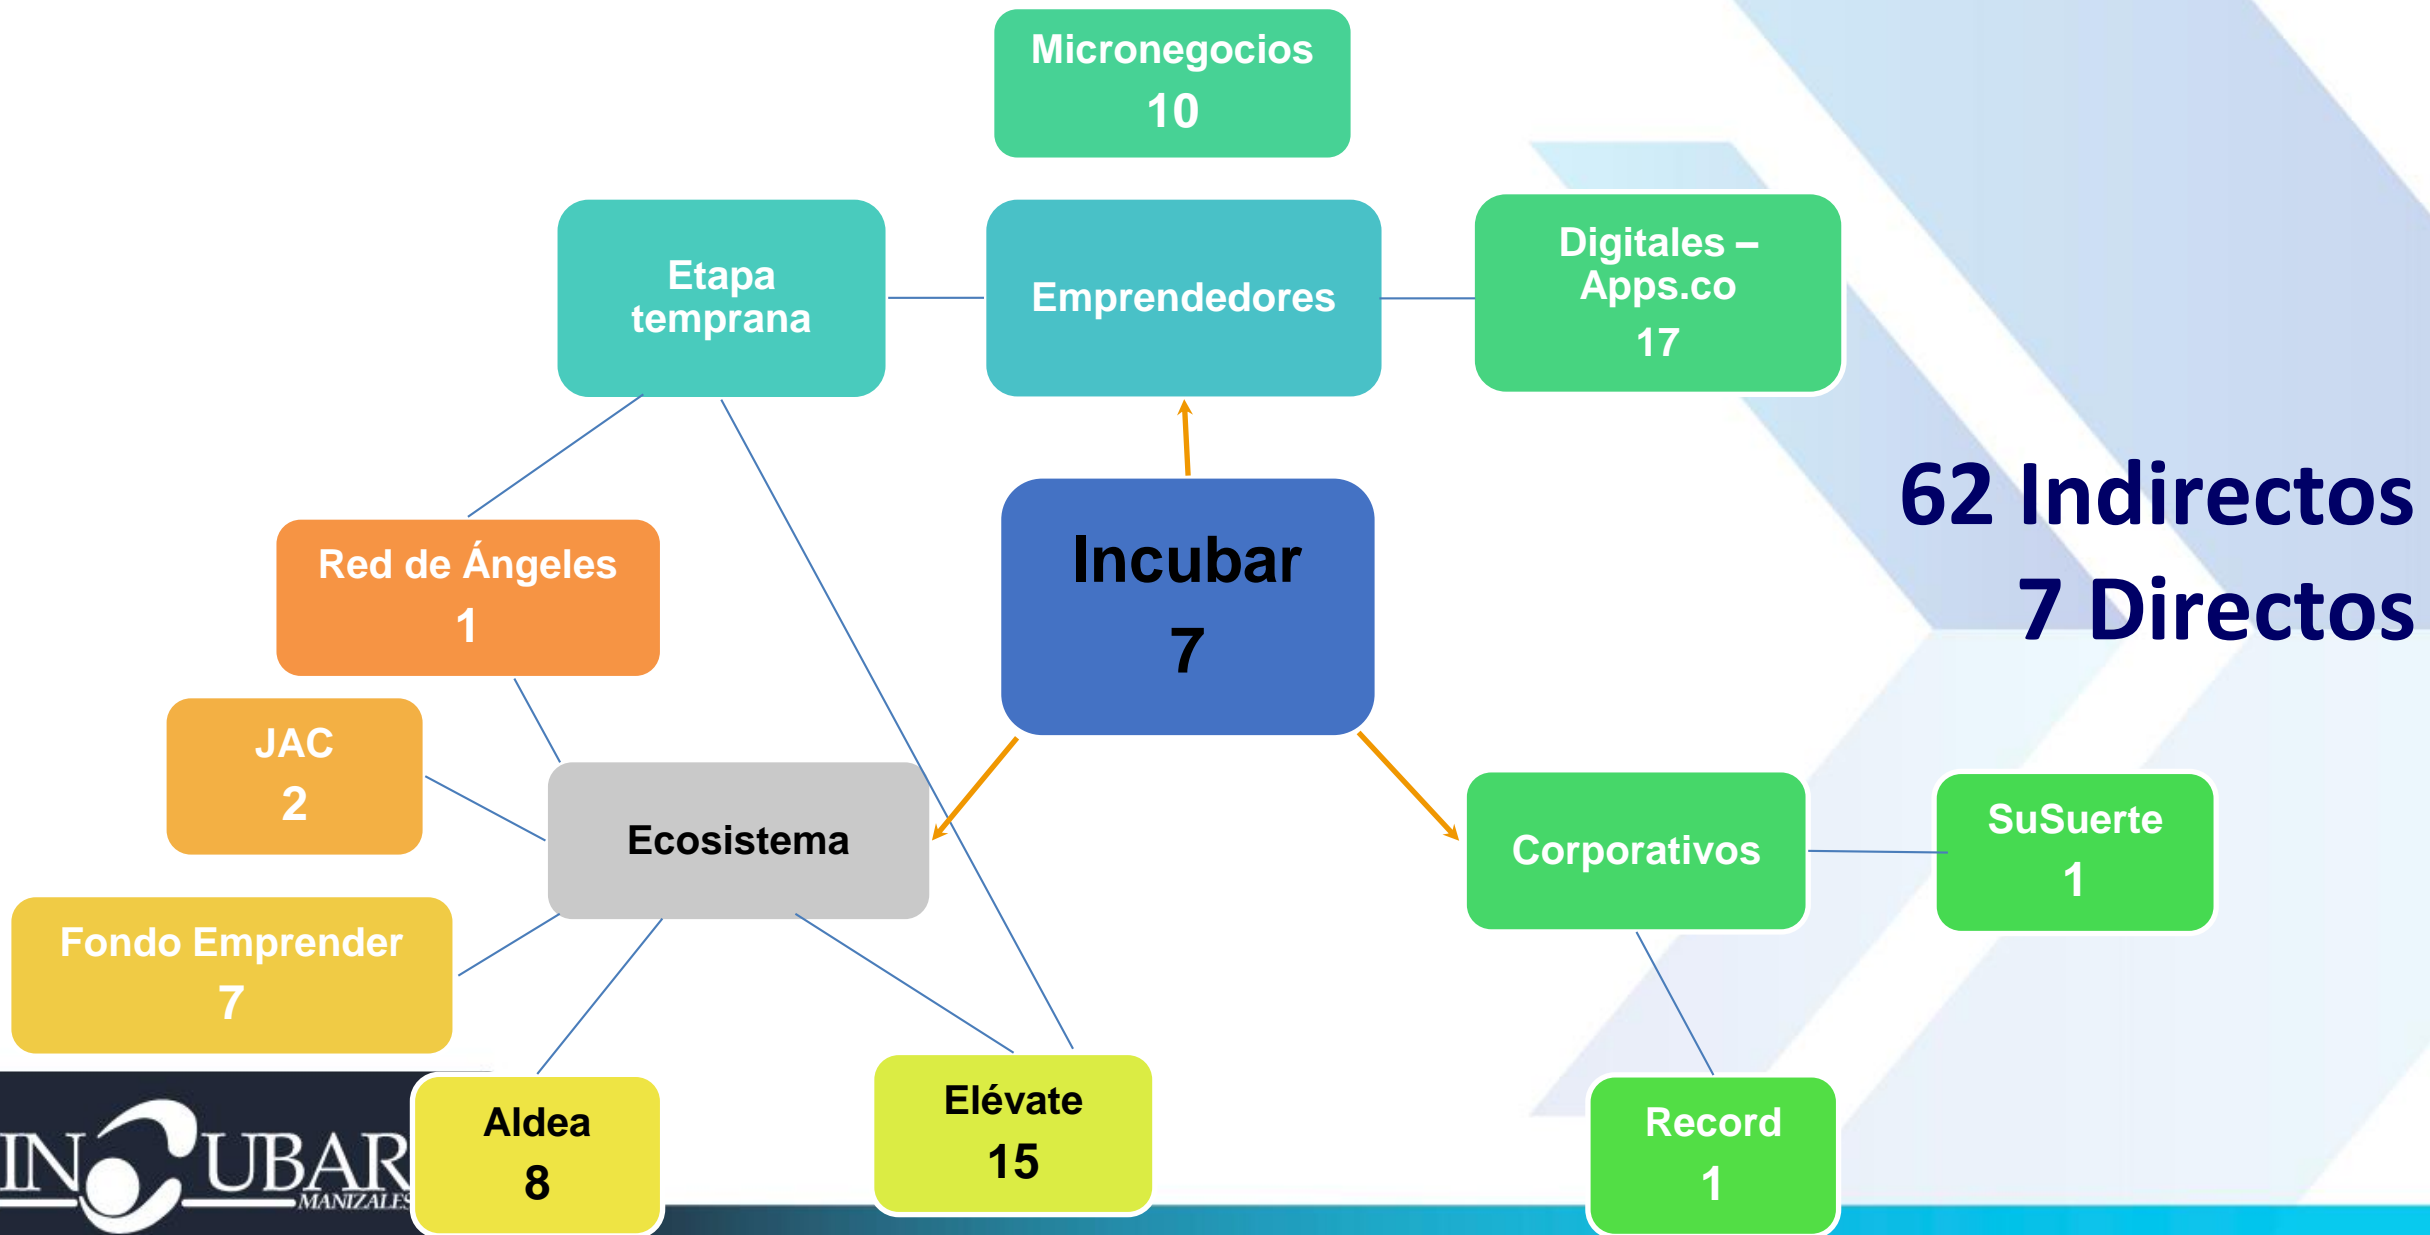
Micronegocios
10

Etapa temprana

Emprendedores

Digitales – Apps.co
17

62 Indirectos
7 Directos

Red de Ángeles
1

Incubar
7

JAC
2

Ecosistema

Corporativos

SuSuerte
1

Fondo Emprender
7

Aldea
8

Elévate
15

Record
1

INCUBAR MANIZALES